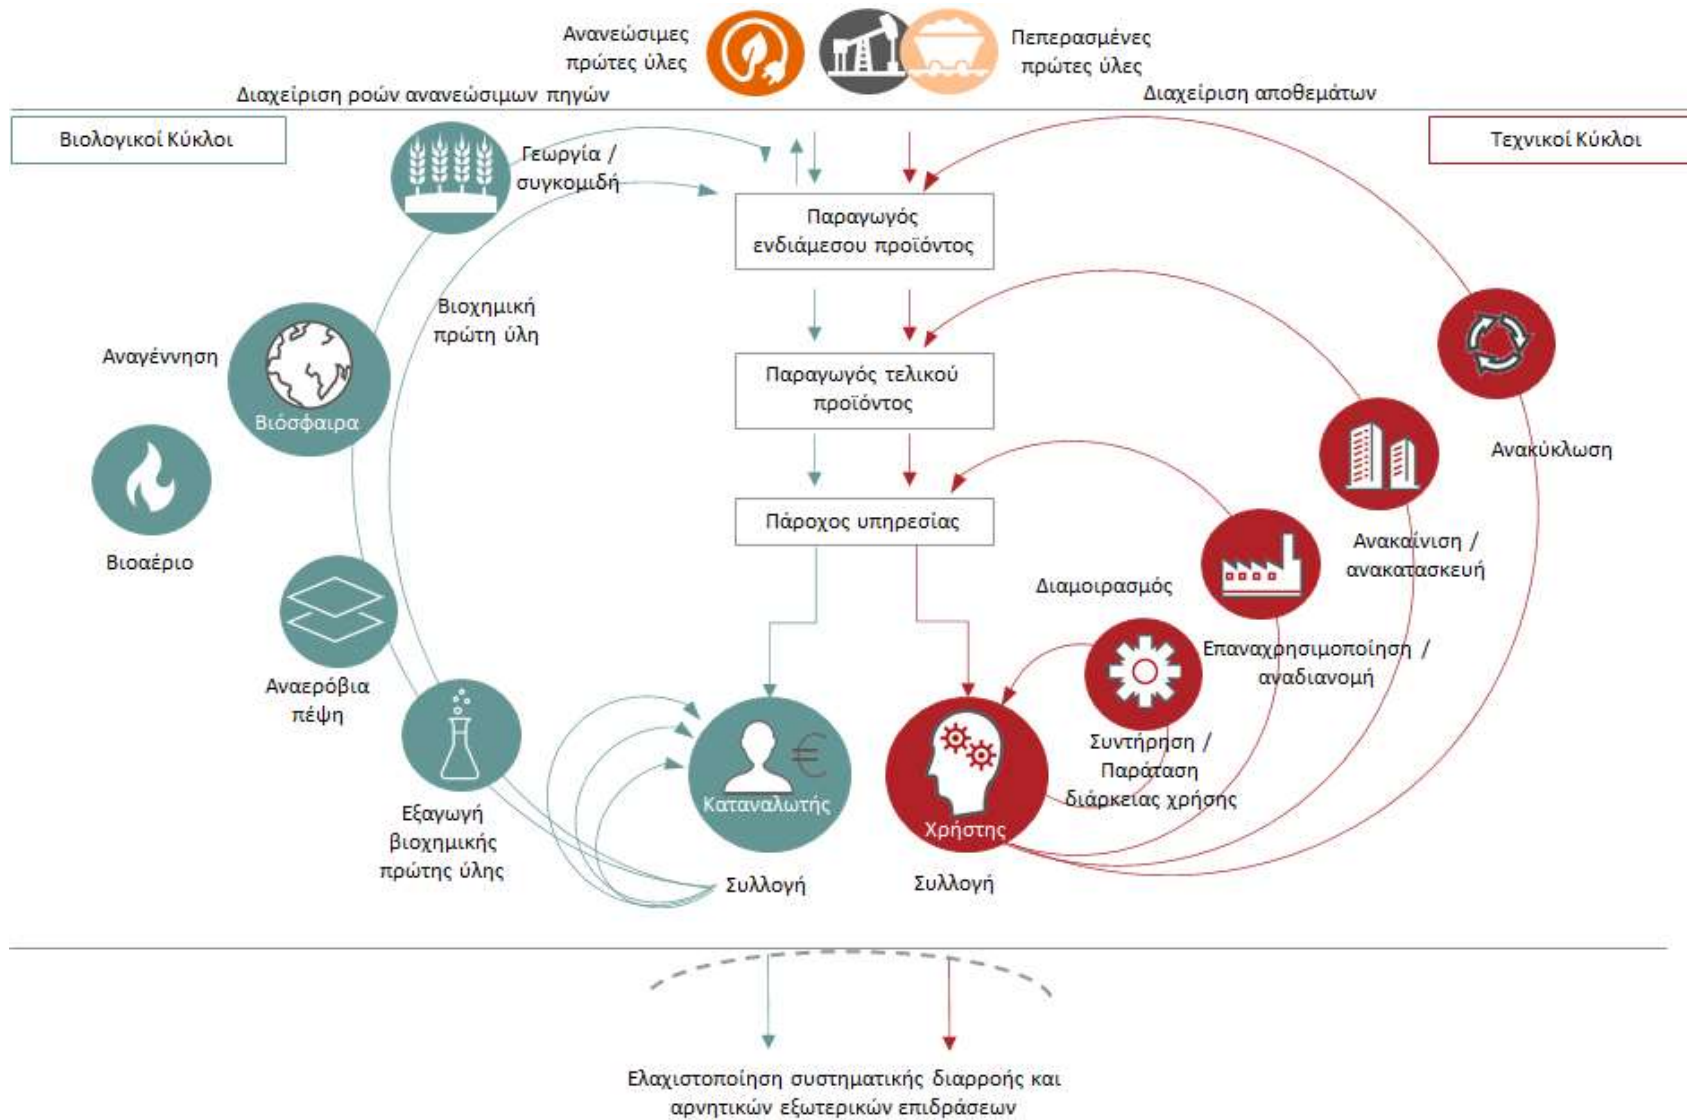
Ανανεώσιμες πρώτες ύλες

Πεπερασμένες πρώτες ύλες

Διαχείριση ροών ανανεώσιμων πηγών

Διαχείριση αποθεμάτων

Βιολογικοί Κύκλοι

Τεχνικοί Κύκλοι

Γεωργία / συγκομιδή

Παραγωγός ενδιάμεσου προϊόντος

Βιοχημική πρώτη ύλη

Αναγέννηση

Βιόσφαιρα

Παραγωγός τελικού προϊόντος

Ανακύκλωση

Βιοαέριο

Πάροχος υπηρεσίας

Ανακαίνιση / ανακατασκευή

Διαμοιρασμός

Επαναχρησιμοποίηση / αναδιανομή

Αναερόβια πέψη

Συντήρηση / Παράταση διάρκειας χρήσης

Εξαγωγή βιοχημικής πρώτης ύλης

Καταναλωτής

Χρήστης

Συλλογή

Συλλογή

Ελαχιστοποίηση συστηματικής διαρροής και αρνητικών εξωτερικών επιδράσεων